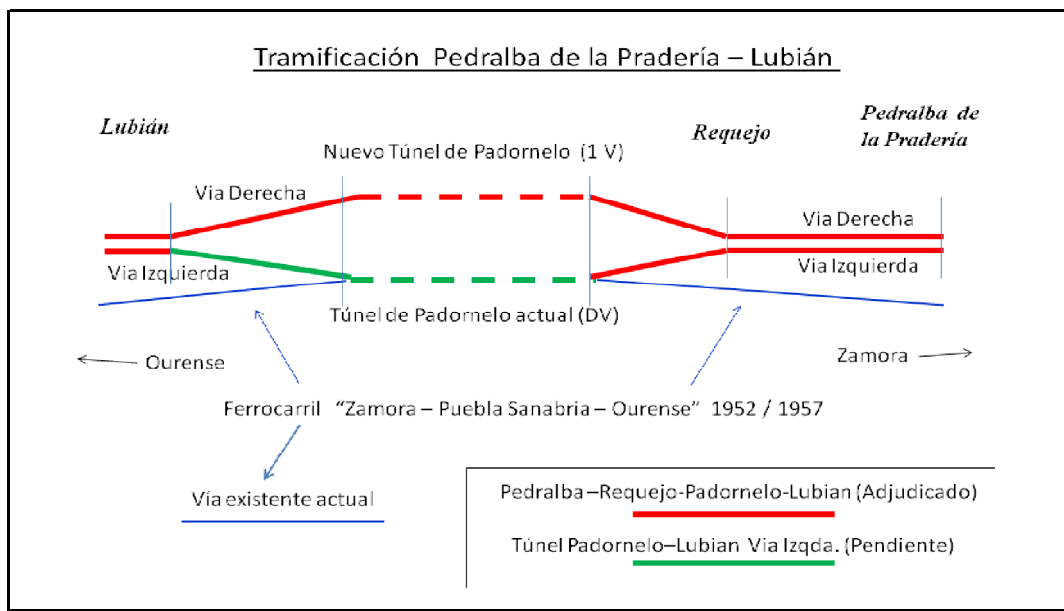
Tramificación Pedralba de la Pradería – Lubián

Lubián

Nuevo Túnel de Padornelo (1 V)

Requejo

Pedralba de la Pradería

Via Derecha

Via Derecha

Via Izquierda

Via Izquierda

Túnel de Padornelo actual (DV)

Ourense

Zamora

Ferrocarril "Zamora – Puebla Sanabria – Ourense" 1952 / 1957

Vía existente actual

Pedralba –Requejo-Padornelo-Lubian (Adjudicado)

Túnel Padornelo–Lubian Via Izqda. (Pendiente)